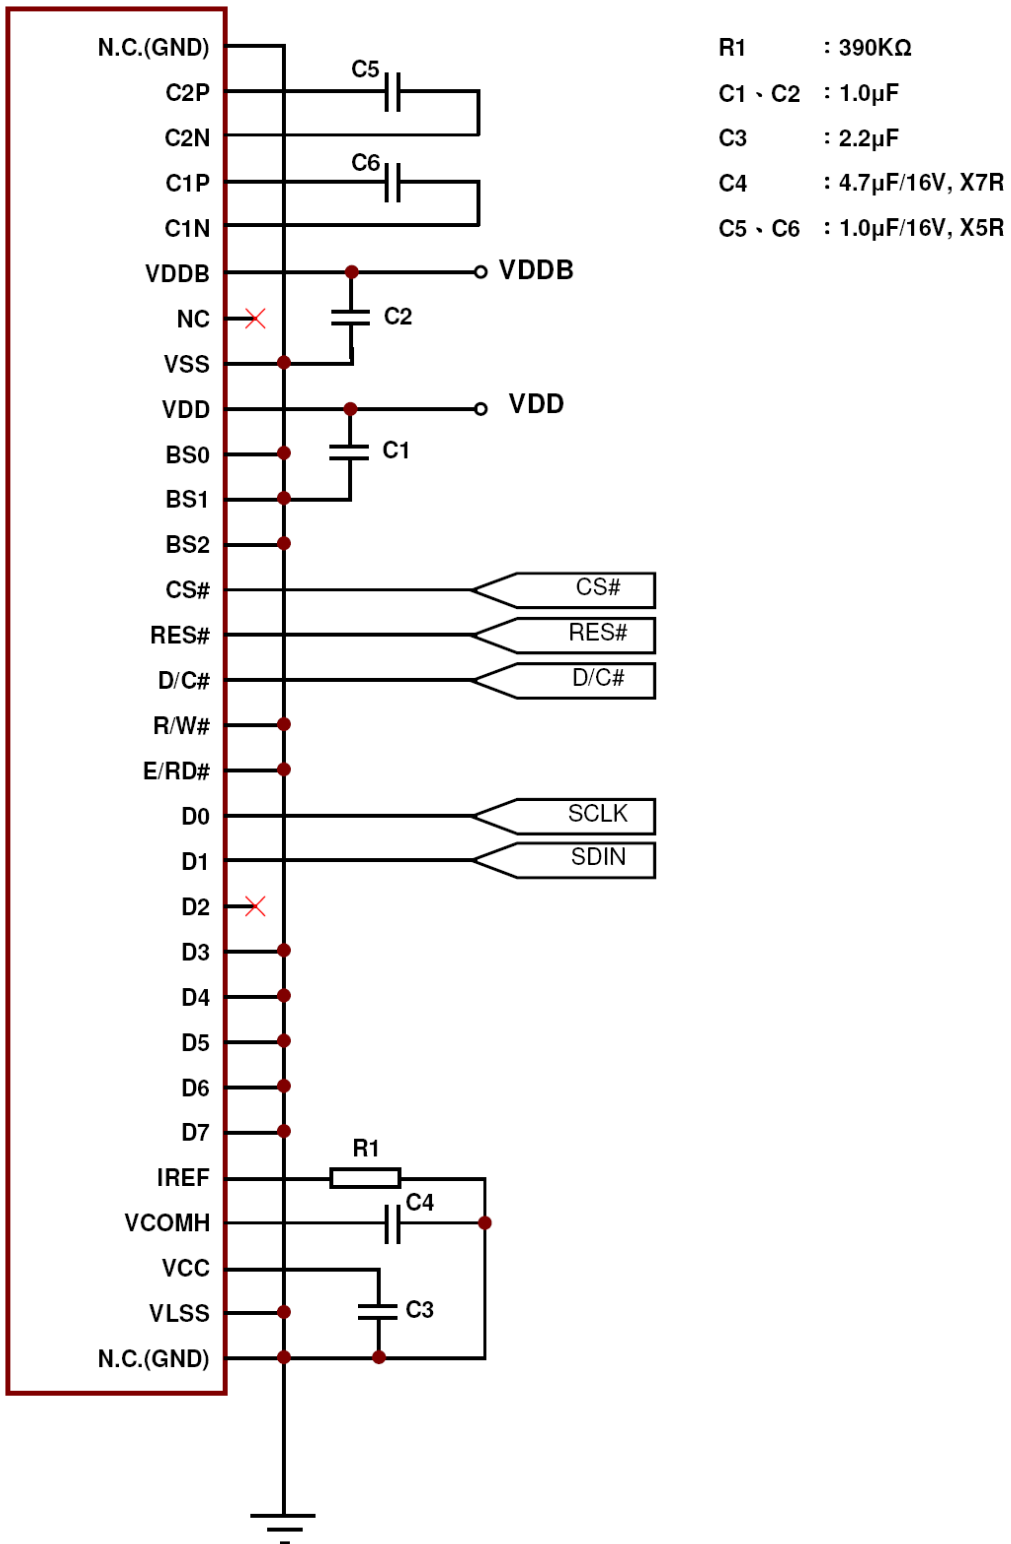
N.C.(GND)
C2P
C2N
C1P
C1N
VDDB
NC
VSS
VDD
BS0
BS1
BS2
CS#
RES#
D/C#
R/W#
E/RD#
D0
D1
D2
D3
D4
D5
D6
D7
IREF
VCOMH
VCC
VLSS
N.C.(GND)

C5
C6
VDDB
C2
VDD
C1
CS#
RES#
D/C#
SCLK
SDIN
R1
C4
C3

R1 : 390KΩ
C1、C2 : 1.0μF
C3 : 2.2μF
C4 : 4.7μF/16V, X7R
C5、C6 : 1.0μF/16V, X5R